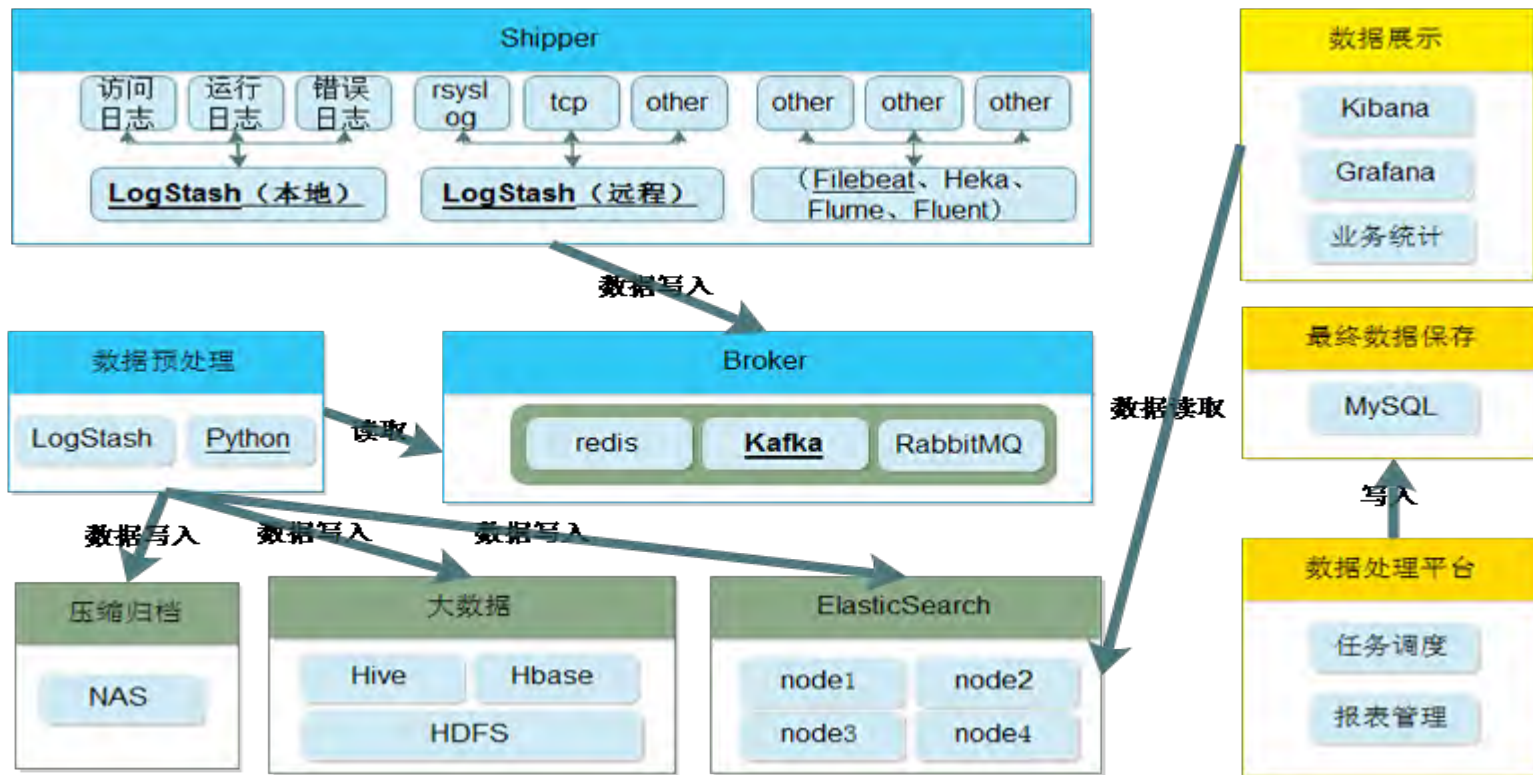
Shipper

访问日志 运行日志 错误日志 rsyslog tcp other other other other

LogStash（本地） LogStash（远程） （Filebeat、Heka、Flume、Fluent）

数据写入

数据预处理

LogStash Python

读取

Broker

redis Kafka RabbitMQ

数据读取

数据写入 数据写入 数据写入

压缩归档

NAS

大数据

Hive Hbase HDFS

ElasticSearch

node1 node2 node3 node4

数据展示

Kibana

Grafana

业务统计

最终数据保存

MySQL

写入

数据处理平台

任务调度

报表管理